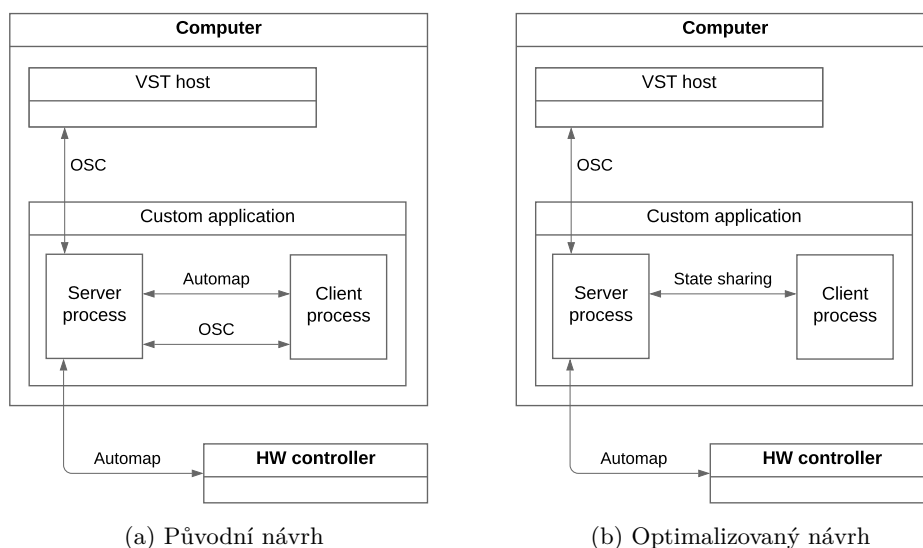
Computer

VST host

OSC

Custom application

Server process

Automap

OSC

Client process

Automap

HW controller

(a) Původní návrh

Computer

VST host

OSC

Custom application

Server process

State sharing

Client process

Automap

HW controller

(b) Optimalizovaný návrh